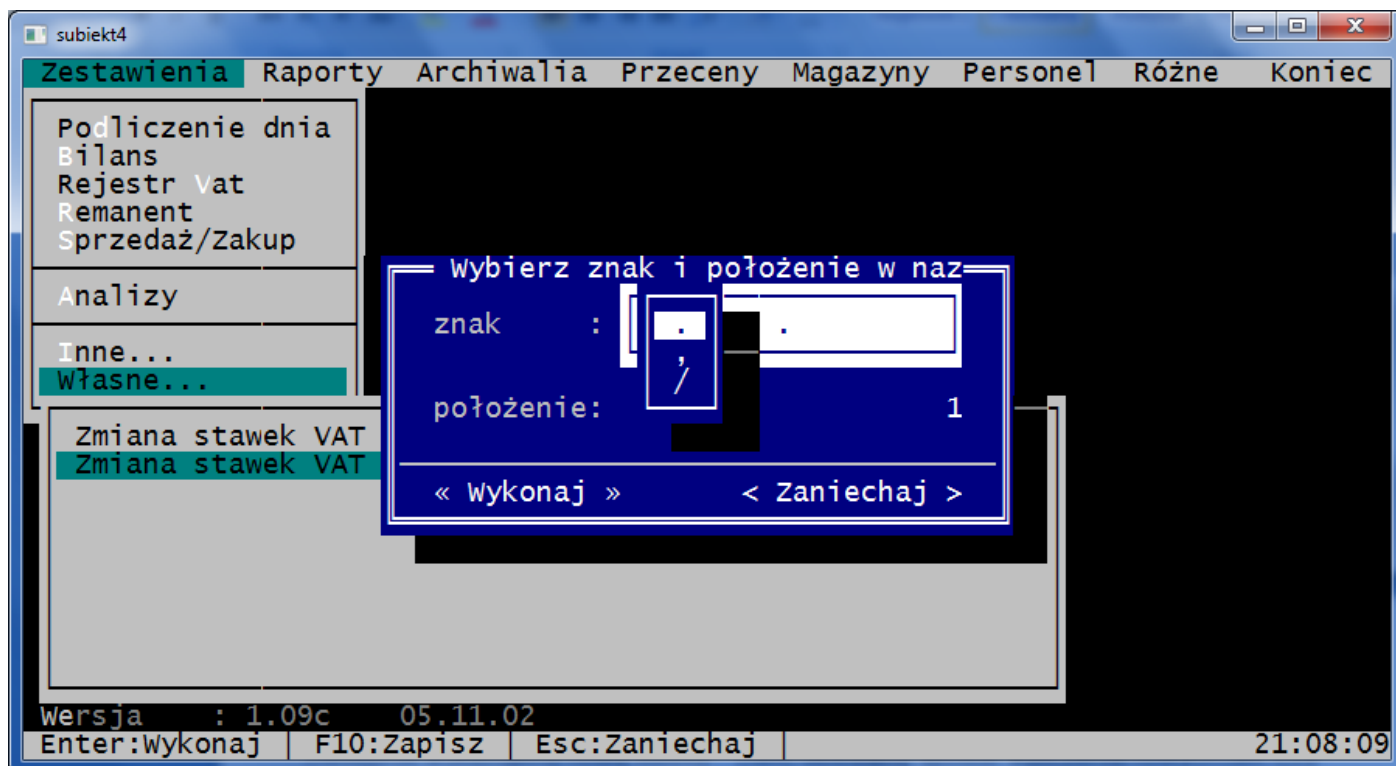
subiekt4

Zestawienia Raporty Archiwalia Przeceny Magazyny Personel Różne Koniec

Podliczenie dnia
Bilans
Rejestr Vat
Remanent
Sprzedaż/Zakup

Analizy

Inne...
Własne...

Zmiana stawek VAT
Zmiana stawek VAT

Wybierz znak i położenie w naz

znak :
.
,
/
.

położenie: 1

« Wykonaj » < Zaniechaj >

Wersja : 1.09c 05.11.02
Enter:Wykonaj | F10:Zapisz | Esc:Zaniechaj | 21:08:09